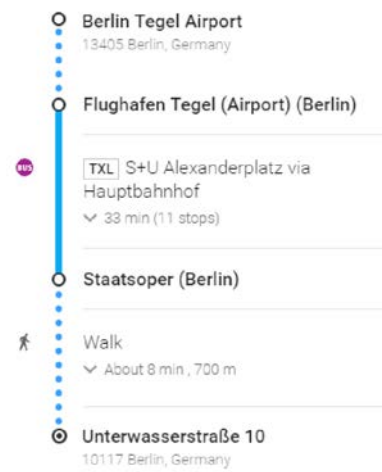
Berlin Tegel Airport
13405 Berlin, Germany

Flughafen Tegel (Airport) (Berlin)

BUS

TXL S+U Alexanderplatz via Hauptbahnhof

33 min (11 stops)

Staatsoper (Berlin)

Walk

About 8 min , 700 m

Unterwasserstraße 10
10117 Berlin, Germany